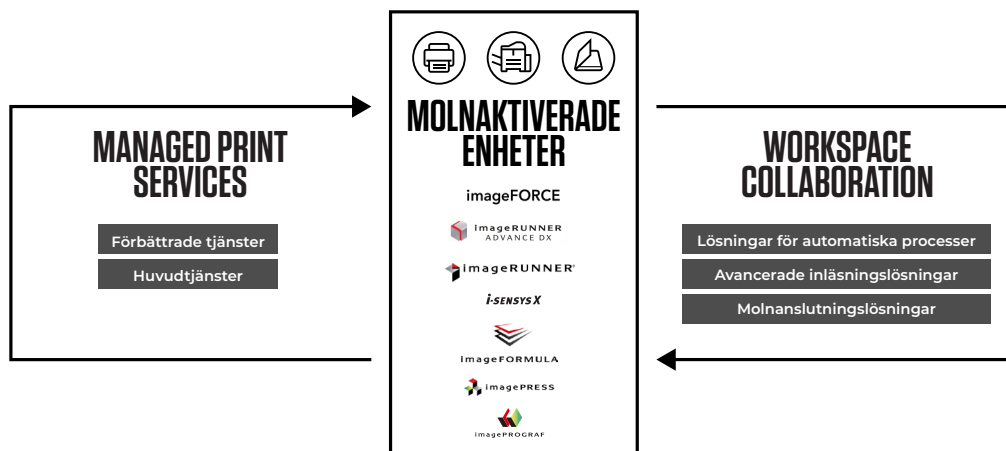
MANAGED PRINT SERVICES

Förbättrade tjänster

Huvudtjänster

MOLNAKTIVERADE ENHETER

imageFORCE

imageRUNNER ADVANCE DX

imageRUNNER

i-SENSYS X

imageFORMULA

imagePRESS

imagePROGRAF

WORKSPACE COLLABORATION

Lösningar för automatiska processer

Avancerade inläsningslösningar

Molnanslutningslösningar